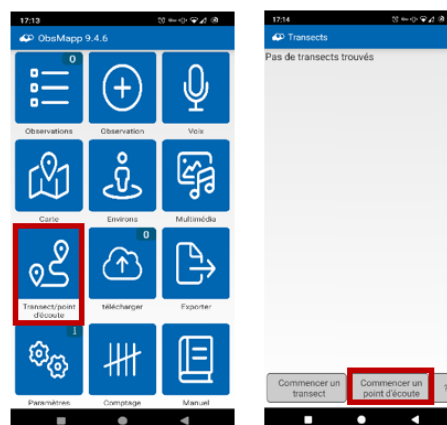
17:13

ObsMapp 9.4.6

0

Observations

Observation

Voix

Carte

Environs

Multimédia

0

Transect/point d'écoute

télécharger

Exporter

1

Paramètres

Comptage

Manuel

17:14

Transects

Pas de transects trouvés

Commencer un transect

Commencer un point d'écoute